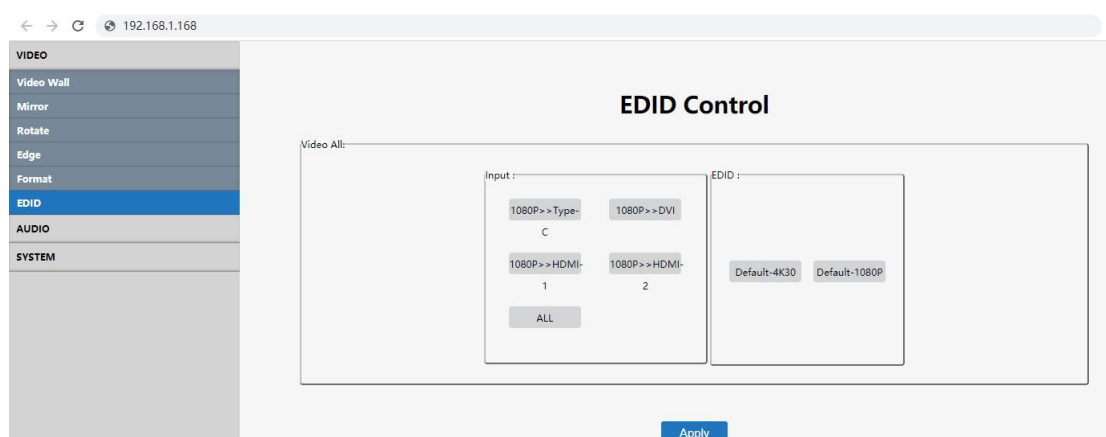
192.168.1.168

VIDEO
Video Wall
Mirror
Rotate
Edge
Format
EDID
AUDIO
SYSTEM

EDID Control

Video All:

Input :

1080P>>Type-C

1080P>>DVI

1080P>>HDMI-1

1080P>>HDMI-2

ALL

EDID :

Default-4K30

Default-1080P

Apply